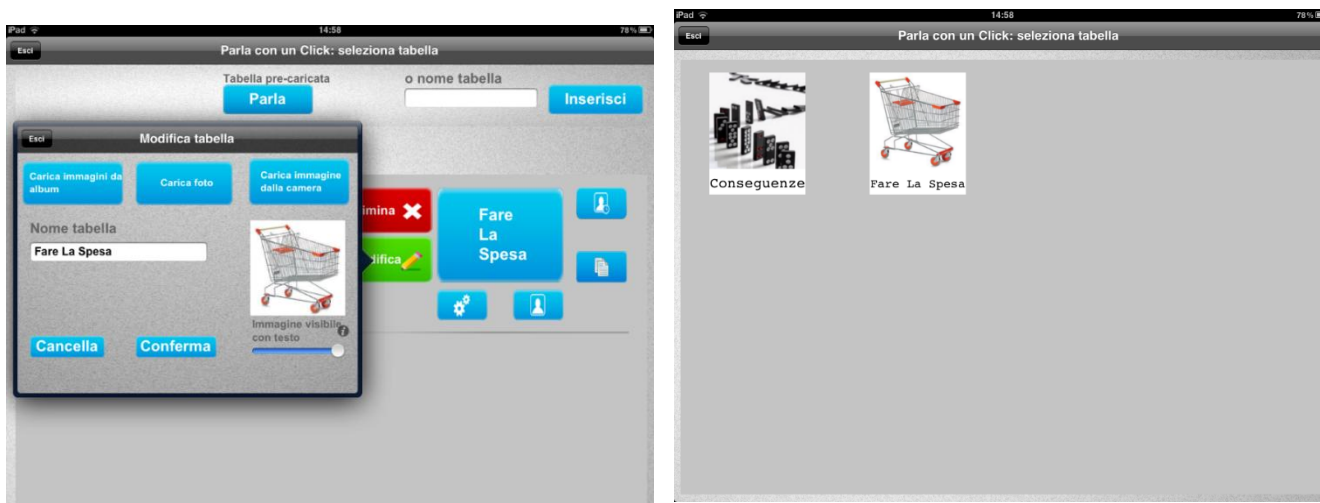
iPad
14:58
78%
Esci
Parla con un Click: seleziona tabella
Tabella pre-caricata
Parla
o nome tabella
Inserisci
Esci
Modifica tabella
Carica immagini da album
Carica foto
Carica immagine dalla camera
Nome tabella
Fare La Spesa
Immagine visibile con testo
Cancella
Conferma
imina
difica
Fare La Spesa

iPad
14:58
78%
Esci
Parla con un Click: seleziona tabella
Conseguenze
Fare La Spesa